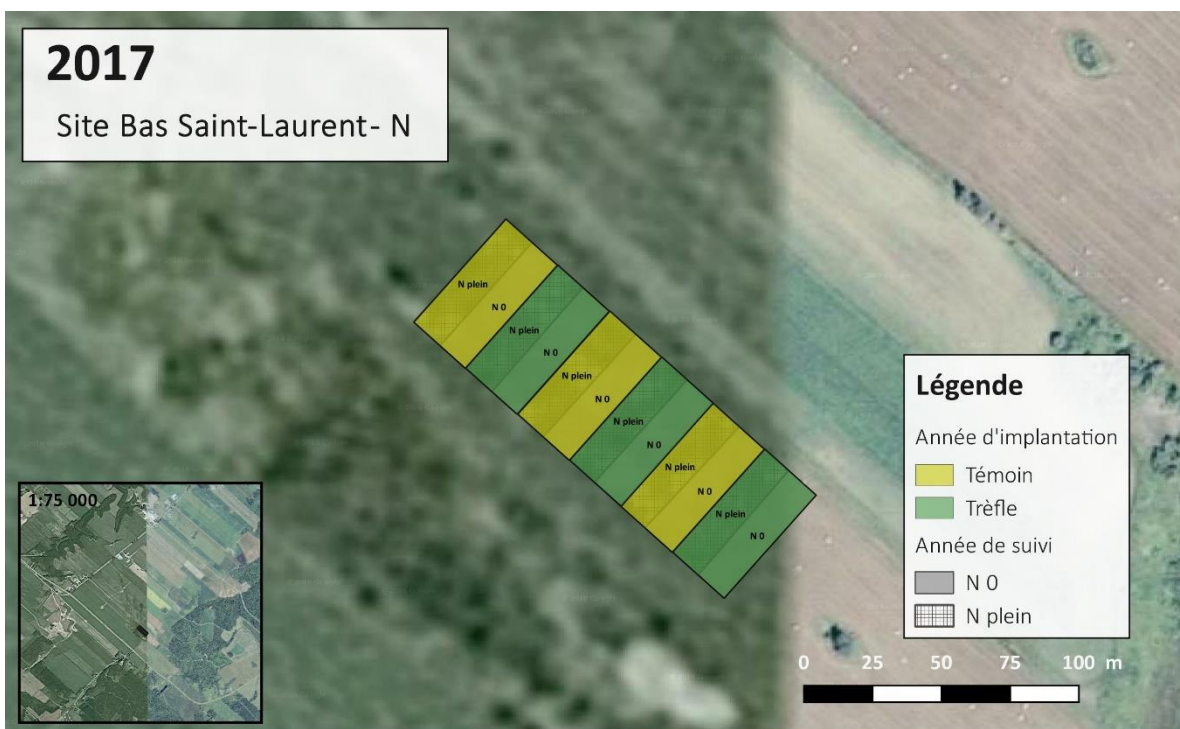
2017

Site Bas Saint-Laurent- N

N plein
N 0
N plein
N 0
N plein
N 0
N plein
N 0
N plein
N 0
N plein
N 0

Légende

Année d'implantation

Témoin

Trèfle

Année de suivi

N 0

N plein

1:75 000

0 25 50 75 100 m